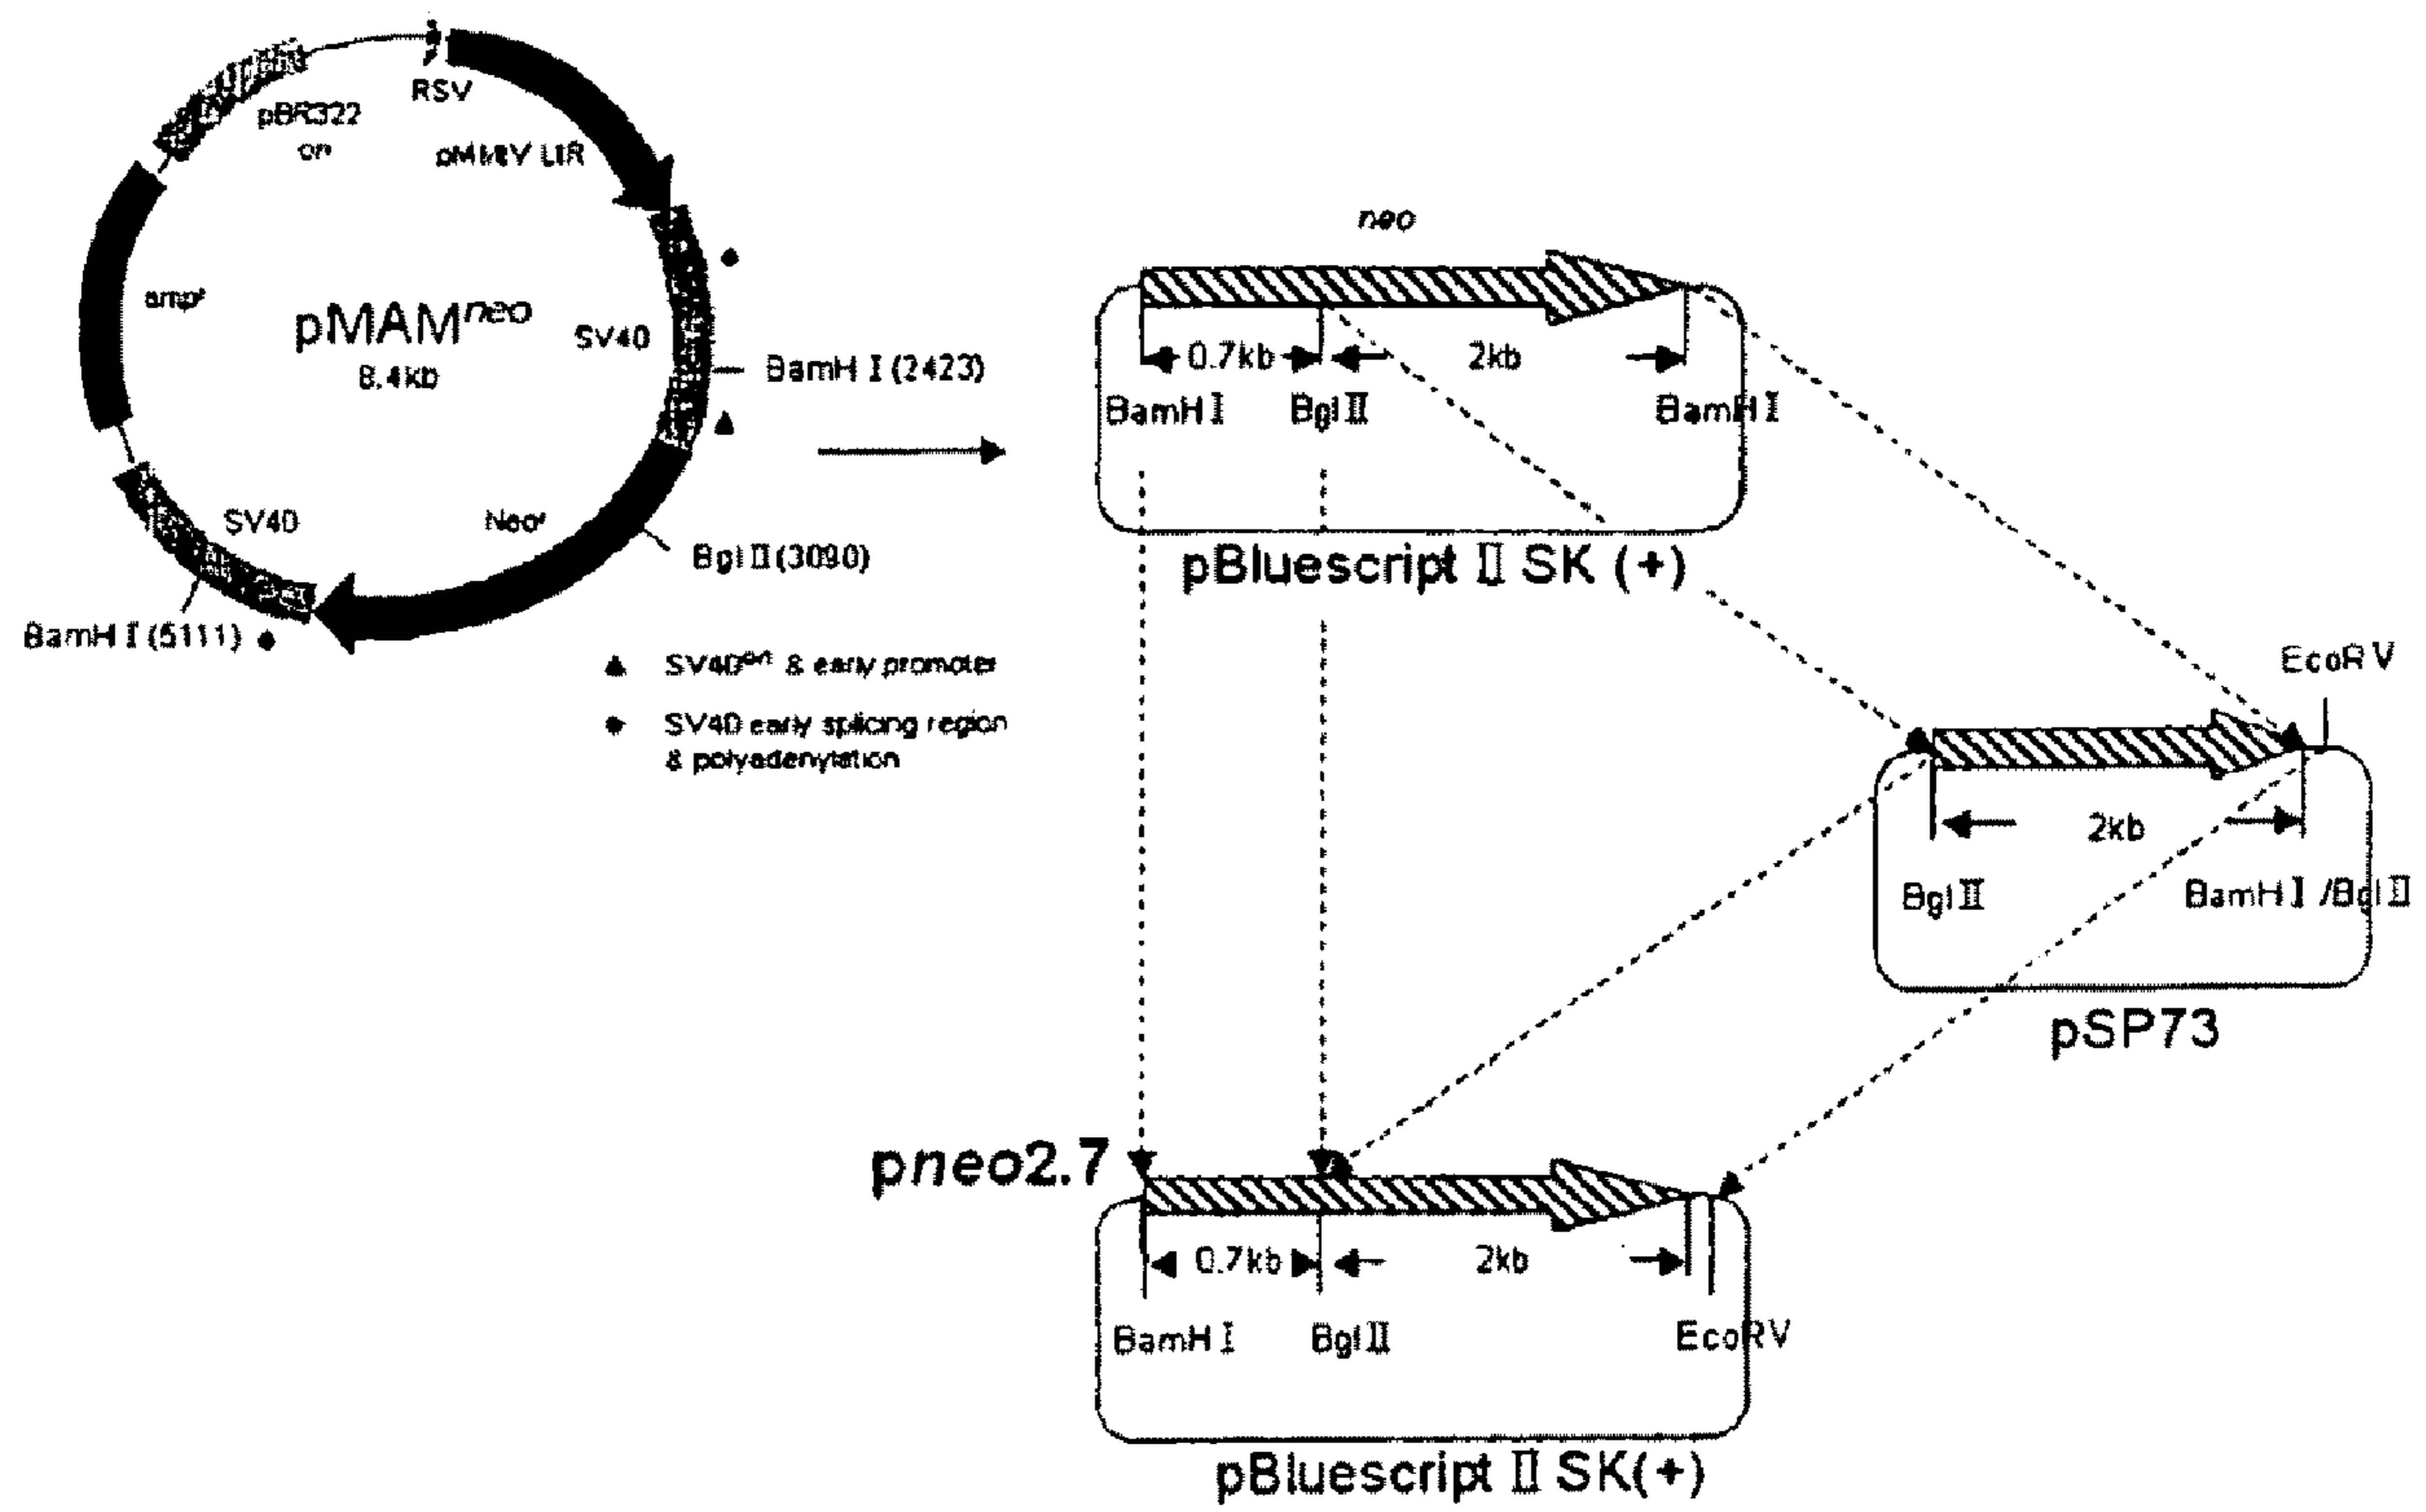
RSV
pBR322 ori
pMMTV LTR
amp$^r$
pMAM$^{neo}$
8.4kb
SV40
BamH I (2423)
SV40
Neo$^r$
Bgl II (3090)
BamH I (5111)
▲ SV40$^{ori}$ & early promoter
● SV40 early splicing region & polyadenylation

neo
0.7kb
2kb
BamH I
Bgl II
BamH I
pBluescript II SK (+)

EcoR V
2kb
Bgl II
BamH I /Bgl II
pSP73

pneo2.7
0.7kb
2kb
BamH I
Bgl II
EcoRV
pBluescript II SK(+)